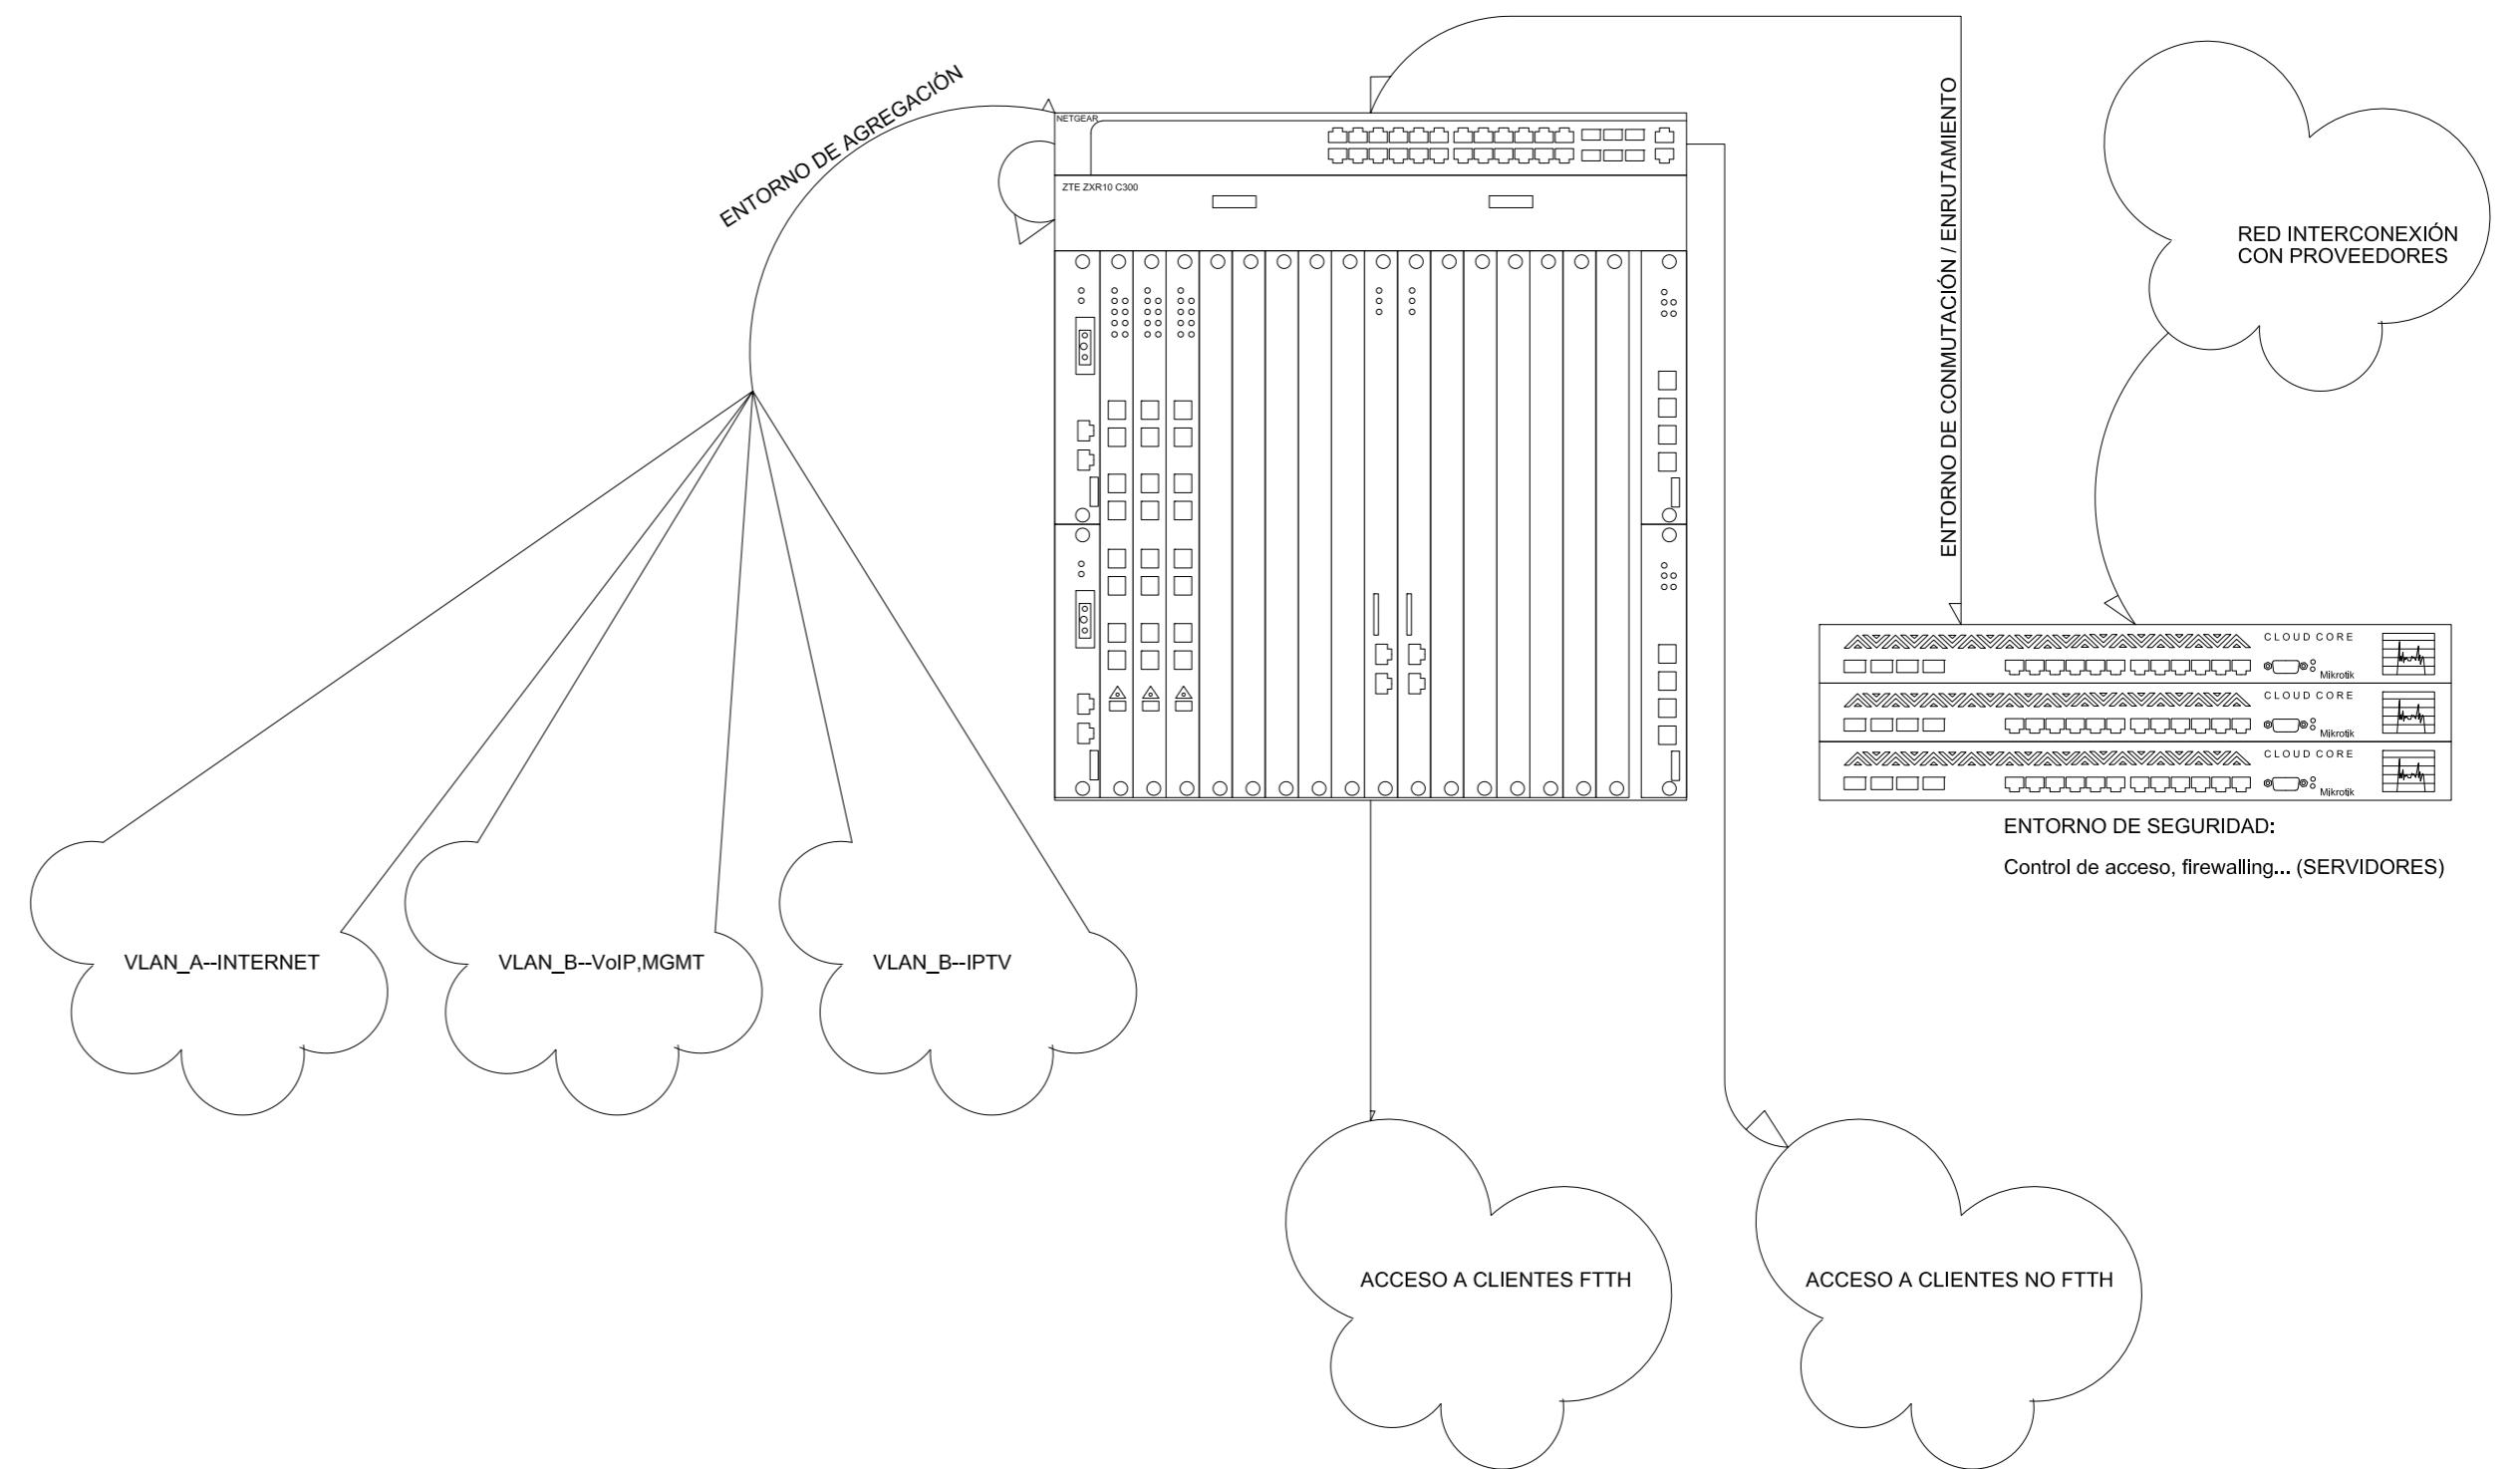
ENTORNO DE AGREGACIÓN

NETGEAR

ZTE ZXR10 C300

ENTORNO DE CONMUTACIÓN / ENRUTAMIENTO

RED INTERCONEXIÓN CON PROVEEDORES

CLOUD CORE
Mikrotik

CLOUD CORE
Mikrotik

CLOUD CORE
Mikrotik

ENTORNO DE SEGURIDAD:

Control de acceso, firewalling... (SERVIDORES)

VLAN_A--INTERNET

VLAN_B--VoIP,MGMT

VLAN_B--IPTV

ACCESO A CLIENTES FTTH

ACCESO A CLIENTES NO FTTH